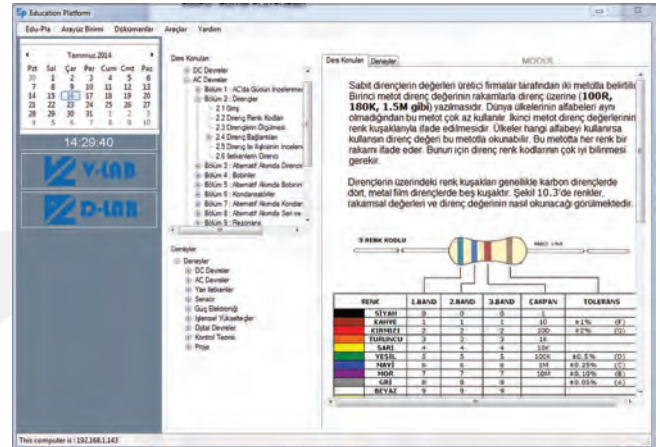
Education Platform

Edu-Pla Arayüz Birimi Dökümanlar Araçlar Yardım

Temmuz 2014

| Pzt | Sal | Çar | Per | Cum | Cmt | Paz |
|---|---|---|---|---|---|---|
| 30 | 1 | 2 | 3 | 4 | 5 | 6 |
| 7 | 8 | 9 | 10 | 11 | 12 | 13 |
| 14 | 15 | 16 | 17 | 18 | 19 | 20 |
| 21 | 22 | 23 | 24 | 25 | 26 | 27 |
| 28 | 29 | 30 | 31 | 1 | 2 | 3 |
| 4 | 5 | 6 | 7 | 8 | 9 | 10 |

14:29:40

V-LAB

D-LAB

Ders Konuları
DC Devreler
AC Devreler
Bölüm 1 : AC'de Gücün İncelenmesi
Bölüm 2 : Dirençler
2.1 Giriş
2.2 Direnç Renk Kodları
2.3 Dirençlerin Ölçülmesi
2.4 Direnç Bağlantıları
2.5 Direnç İle İlişkisinin İncelenmesi
2.6 İletkenlerin Direnci
Bölüm 3 : Alternatif Akımda Direnç
Bölüm 4 : Bobinler
Bölüm 5 : Alternatif Akımda Bobinler
Bölüm 6 : Kondansatörler
Bölüm 7 : Alternatif Akımda Kondansatör
Bölüm 8 : Alternatif Akımda Seri ve
Bölüm 9 : Rezonans

Deneyler
Deneyler
DC Devreler
AC Devreler
Yarı İletkenler
Sensör
Güç Elektroniği
İşlemsel Yükselteçler
Dijital Devreler
Kontrol Teknik
Proje

Ders Konuları Deneyler

MODUL

Sabit dirençlerin değerleri üretici firmalar tarafından iki metotla belirtilir. Birinci metot direnç değerinin rakamlarla direnç üzerine (**100R, 180K, 1.5M gibi**) yazılmasıdır. Dünya ülkelerinin alfabeleri aynı olmadığından bu metot çok az kullanılır. İkinci metot direnç değerlerinin renk kuşaklarıyla ifade edilmesidir. Ülkeler hangi alfabeyi kullanırsa kullansın direnç değeri bu metotla okunabilir. Bu metotta her renk bir rakamı ifade eder. Bunun için direnç renk kodlarının çok iyi bilinmesi gerekir.

Dirençlerin üzerindeki renk kuşakları genellikle karbon dirençlerde dört, metal film dirençlerde beş kuşaktır. Şekil 10.3'de renkler, rakamsal değerleri ve direnç değerinin nasıl okunacağı görülmektedir.

5 RENK KODLU

| RENK | 1.BAND | 2.BAND | 3.BAND | ÇARPAN | TOLERANS |
|---|---|---|---|---|---|
| SİYAH | 0 | 0 | 0 | 1 | |
| KAHVE | 1 | 1 | 1 | 10 | ±1% (F) |
| KIRMIZI | 2 | 2 | 2 | 100 | ±2% (G) |
| TURUNCU | 3 | 3 | 3 | 1K | |
| SARI | 4 | 4 | 4 | 10K | |
| YEŞİL | 5 | 5 | 5 | 100K | ±0.5% (D) |
| MAVİ | 6 | 6 | 6 | 1M | ±0.25% (C) |
| MOR | 7 | 7 | 7 | 10M | ±0.10% (B) |
| GRİ | 8 | 8 | 8 | | ±0.05% (A) |
| BEYAZ | 9 | 9 | 9 | | |

This computer ip is : 192.168.1.143